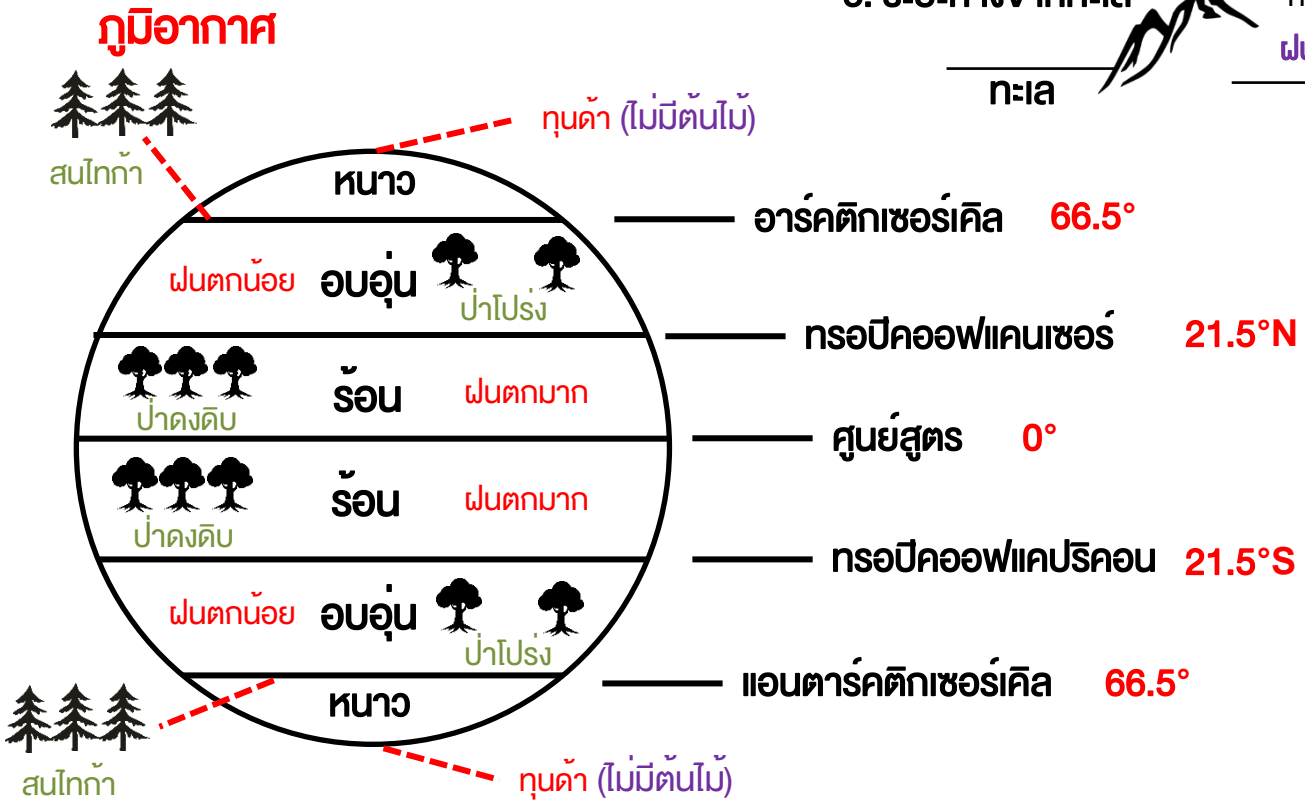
ภูมิอากาศ

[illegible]

ทะเล

ฝน

ทุนด้า (ไม่มีต้นไม้)

สนไทก้า

หนาว

อาร์คติกเซอร์เคิล 66.5°

ฝนตกน้อย อบอุ่น ป่าโปร่ง

ทรอปิคออฟแคนเซอร์ 21.5°N

ป่าดงดิบ ร้อน ฝนตกมาก

ศูนย์สูตร 0°

ป่าดงดิบ ร้อน ฝนตกมาก

ทรอปิคออฟแคปริคอน 21.5°S

ฝนตกน้อย อบอุ่น ป่าโปร่ง

แอนตาร์คติกเซอร์เคิล 66.5°

หนาว

สนไทก้า

ทุนด้า (ไม่มีต้นไม้)